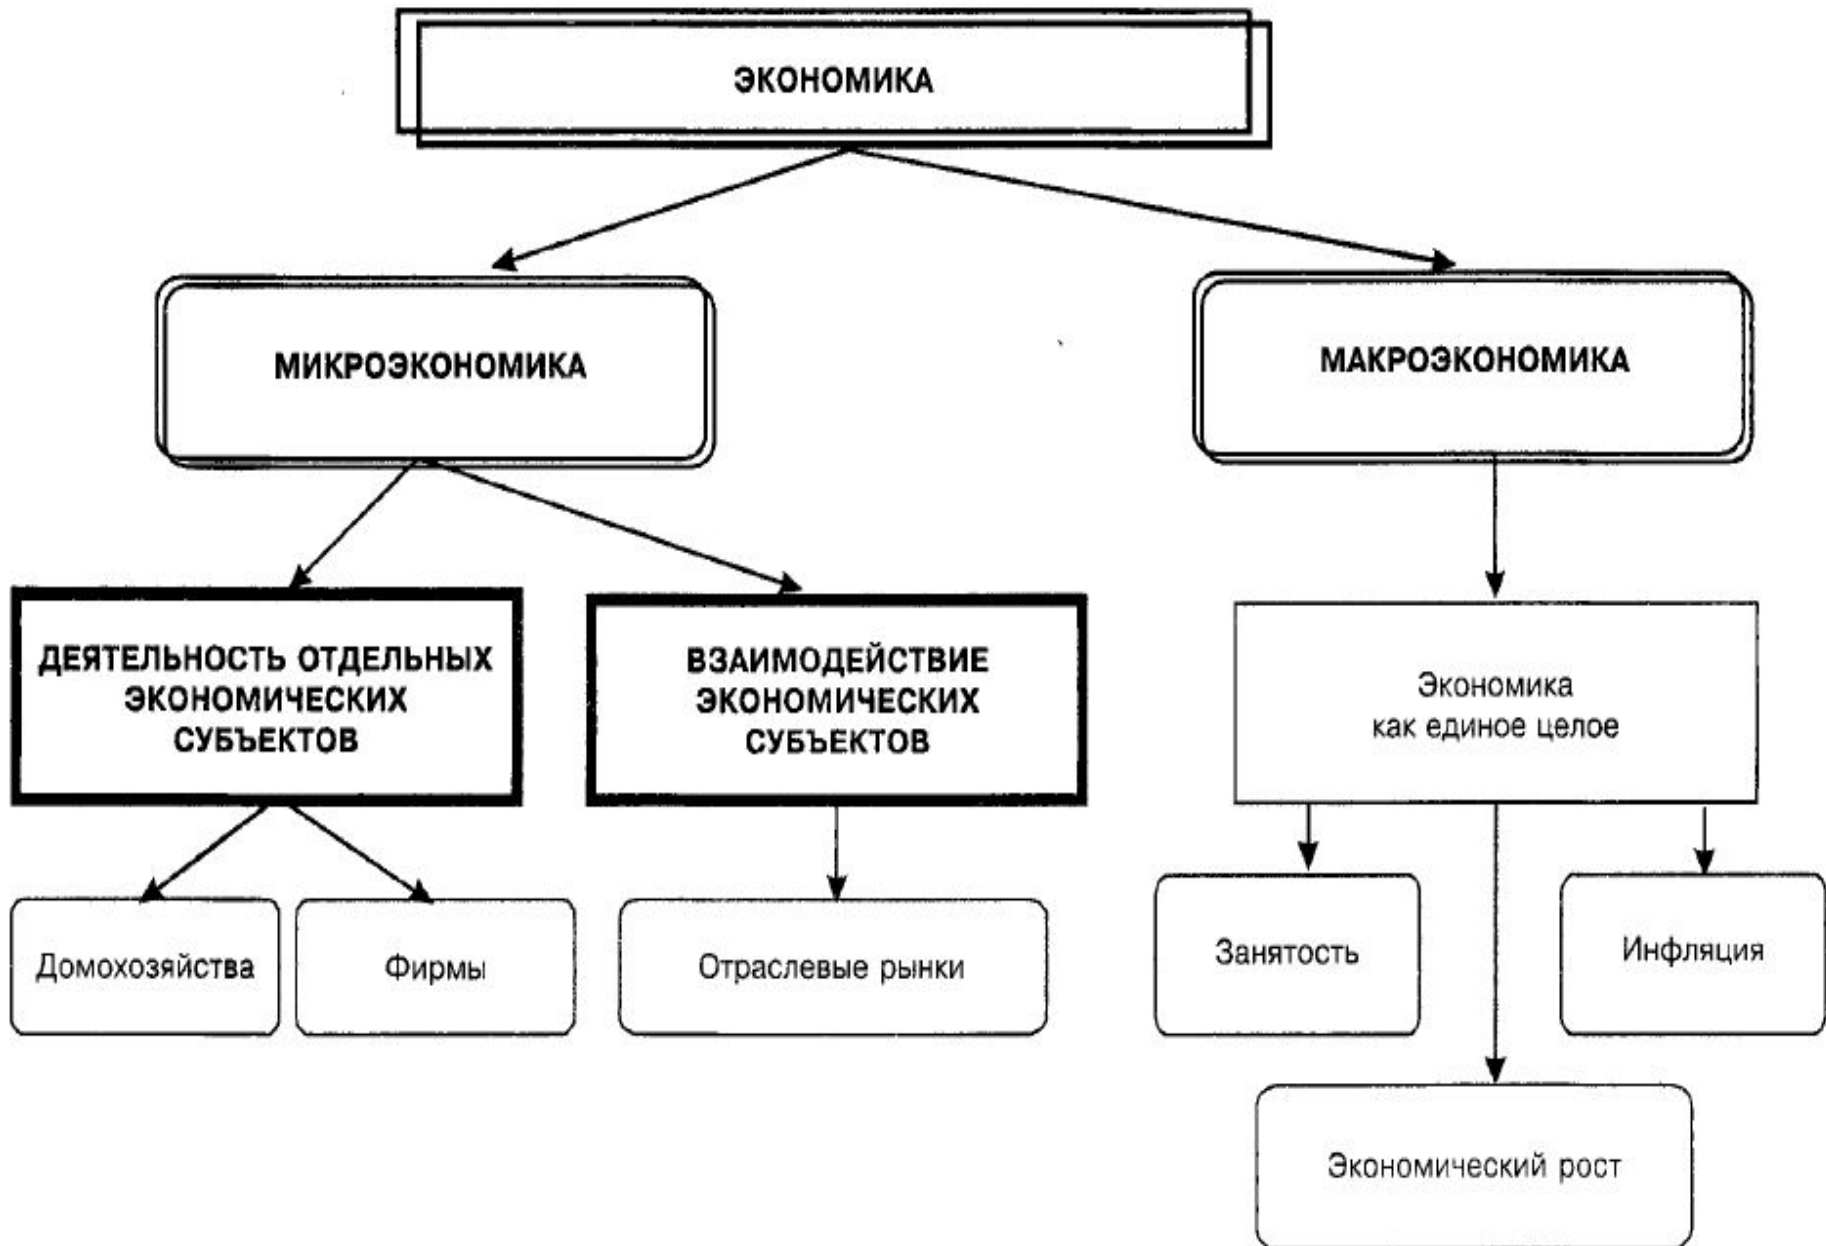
ЭКОНОМИКА

МИКРОЭКОНОМИКА

МАКРОЭКОНОМИКА

ДЕЯТЕЛЬНОСТЬ ОТДЕЛЬНЫХ ЭКОНОМИЧЕСКИХ СУБЪЕКТОВ

ВЗАИМОДЕЙСТВИЕ ЭКОНОМИЧЕСКИХ СУБЪЕКТОВ

Экономика как единое целое

Домохозяйства

Фирмы

Отраслевые рынки

Занятость

Инфляция

Экономический рост